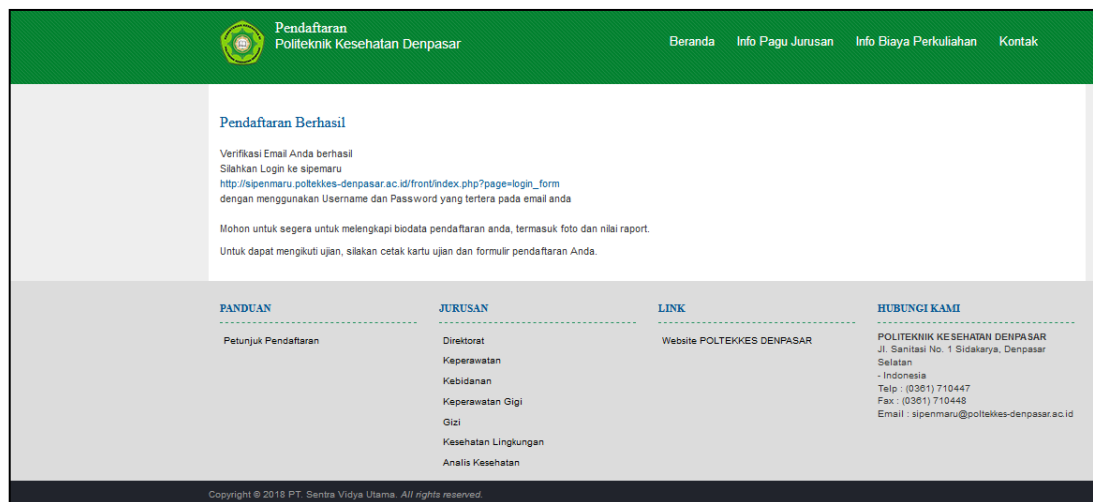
Pendaftaran
Politeknik Kesehatan Denpasar

Beranda Info Pagu Jurusan Info Biaya Perkuliahan Kontak

Pendaftaran Berhasil

Verifikasi Email Anda berhasil
Silahkan Login ke sipemaru
http://sipenmaru.poltekkes-denpasar.ac.id/front/index.php?page=login_form
dengan menggunakan Username dan Password yang tertera pada email anda

Mohon untuk segera untuk melengkapi biodata pendaftaran anda, termasuk foto dan nilai raport.

Untuk dapat mengikuti ujian, silakan cetak kartu ujian dan formulir pendaftaran Anda.

PANDUAN

Petunjuk Pendaftaran

JURUSAN

Direktorat
Keperawatan
Kebidanan
Keperawatan Gigi
Gizi
Kesehatan Lingkungan
Analis Kesehatan

LINK

Website POLTEKKES DENPASAR

HUBUNGI KAMI

POLITEKNIK KESEHATAN DENPASAR
Jl. Sanitasi No. 1 Sidakarya, Denpasar Selatan
- Indonesia
Telp : (0361) 710447
Fax : (0361) 710448
Email : sipenmaru@poltekkes-denpasar.ac.id

Copyright © 2018 PT. Sentra Vidya Utama. All rights reserved.